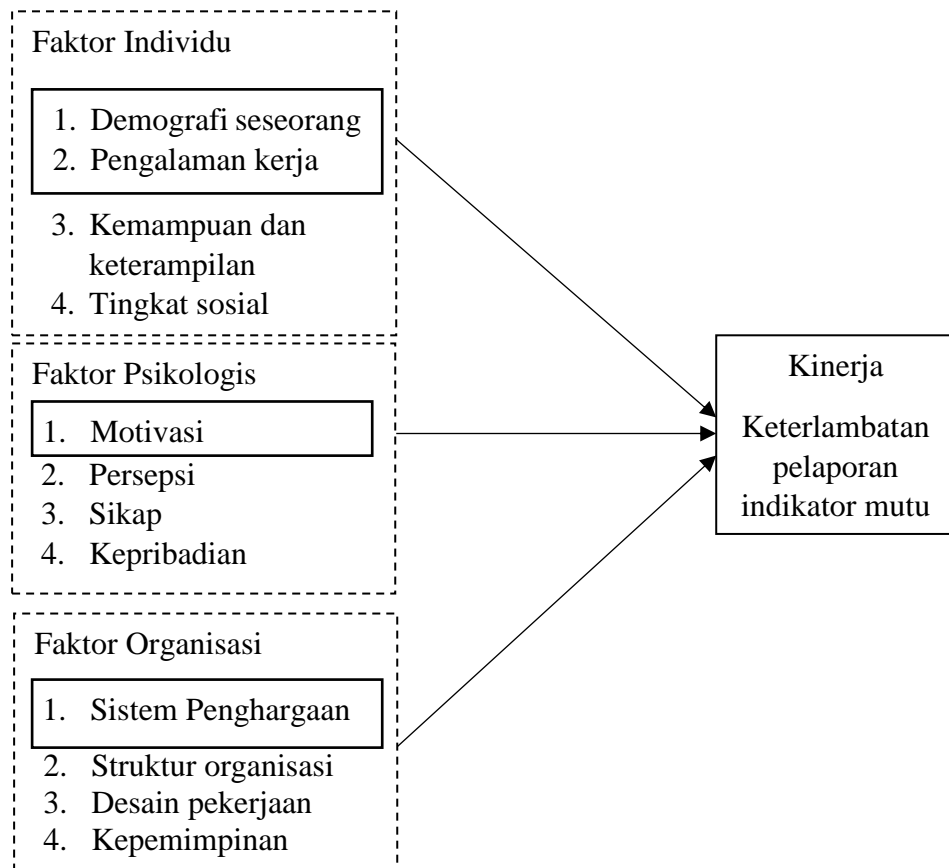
Faktor Individu

1. Demografi seseorang
2. Pengalaman kerja
3. Kemampuan dan keterampilan
4. Tingkat sosial

Faktor Psikologis

1. Motivasi
2. Persepsi
3. Sikap
4. Kepribadian

Faktor Organisasi

1. Sistem Penghargaan
2. Struktur organisasi
3. Desain pekerjaan
4. Kepemimpinan

Kinerja

Keterlambatan pelaporan indikator mutu